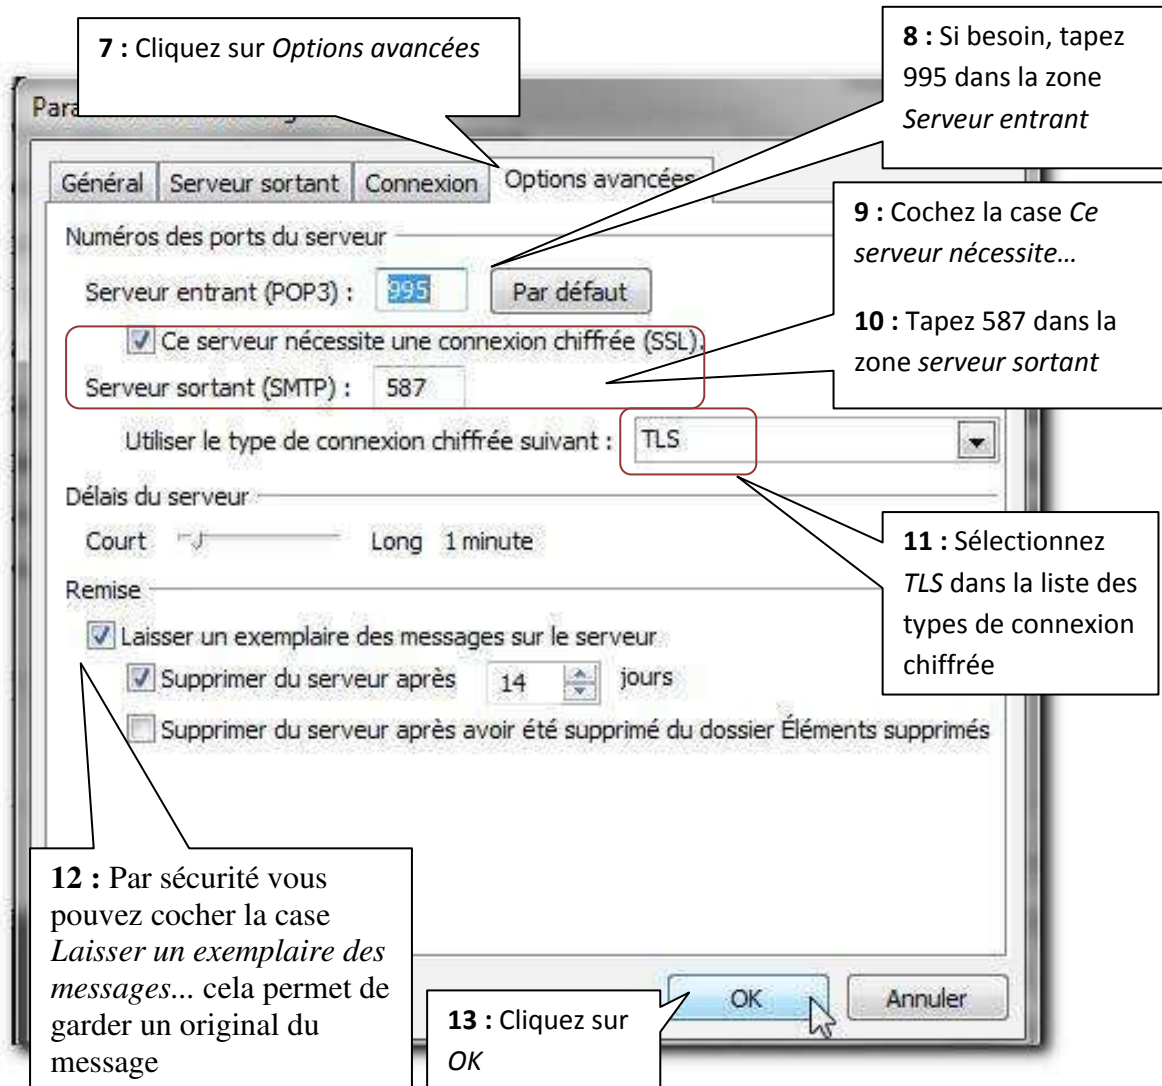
**7 :** Cliquez sur *Options avancées*

**8 :** Si besoin, tapez 995 dans la zone *Serveur entrant*

Para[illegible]

Général | Serveur sortant | Connexion | Options avancées

Numéros des ports du serveur

Serveur entrant (POP3) : 995 Par défaut

**9 :** Cochez la case *Ce serveur nécessite…*

Ce serveur nécessite une connexion chiffrée (SSL).

**10 :** Tapez 587 dans la zone *serveur sortant*

Serveur sortant (SMTP) : 587

Utiliser le type de connexion chiffrée suivant : TLS

Délais du serveur

Court Long 1 minute

**11 :** Sélectionnez *TLS* dans la liste des types de connexion chiffrée

Remise

Laisser un exemplaire des messages sur le serveur

Supprimer du serveur après 14 jours

Supprimer du serveur après avoir été supprimé du dossier Éléments supprimés

**12 :** Par sécurité vous pouvez cocher la case *Laisser un exemplaire des messages*... cela permet de garder un original du message

**13 :** Cliquez sur *OK*

OK Annuler